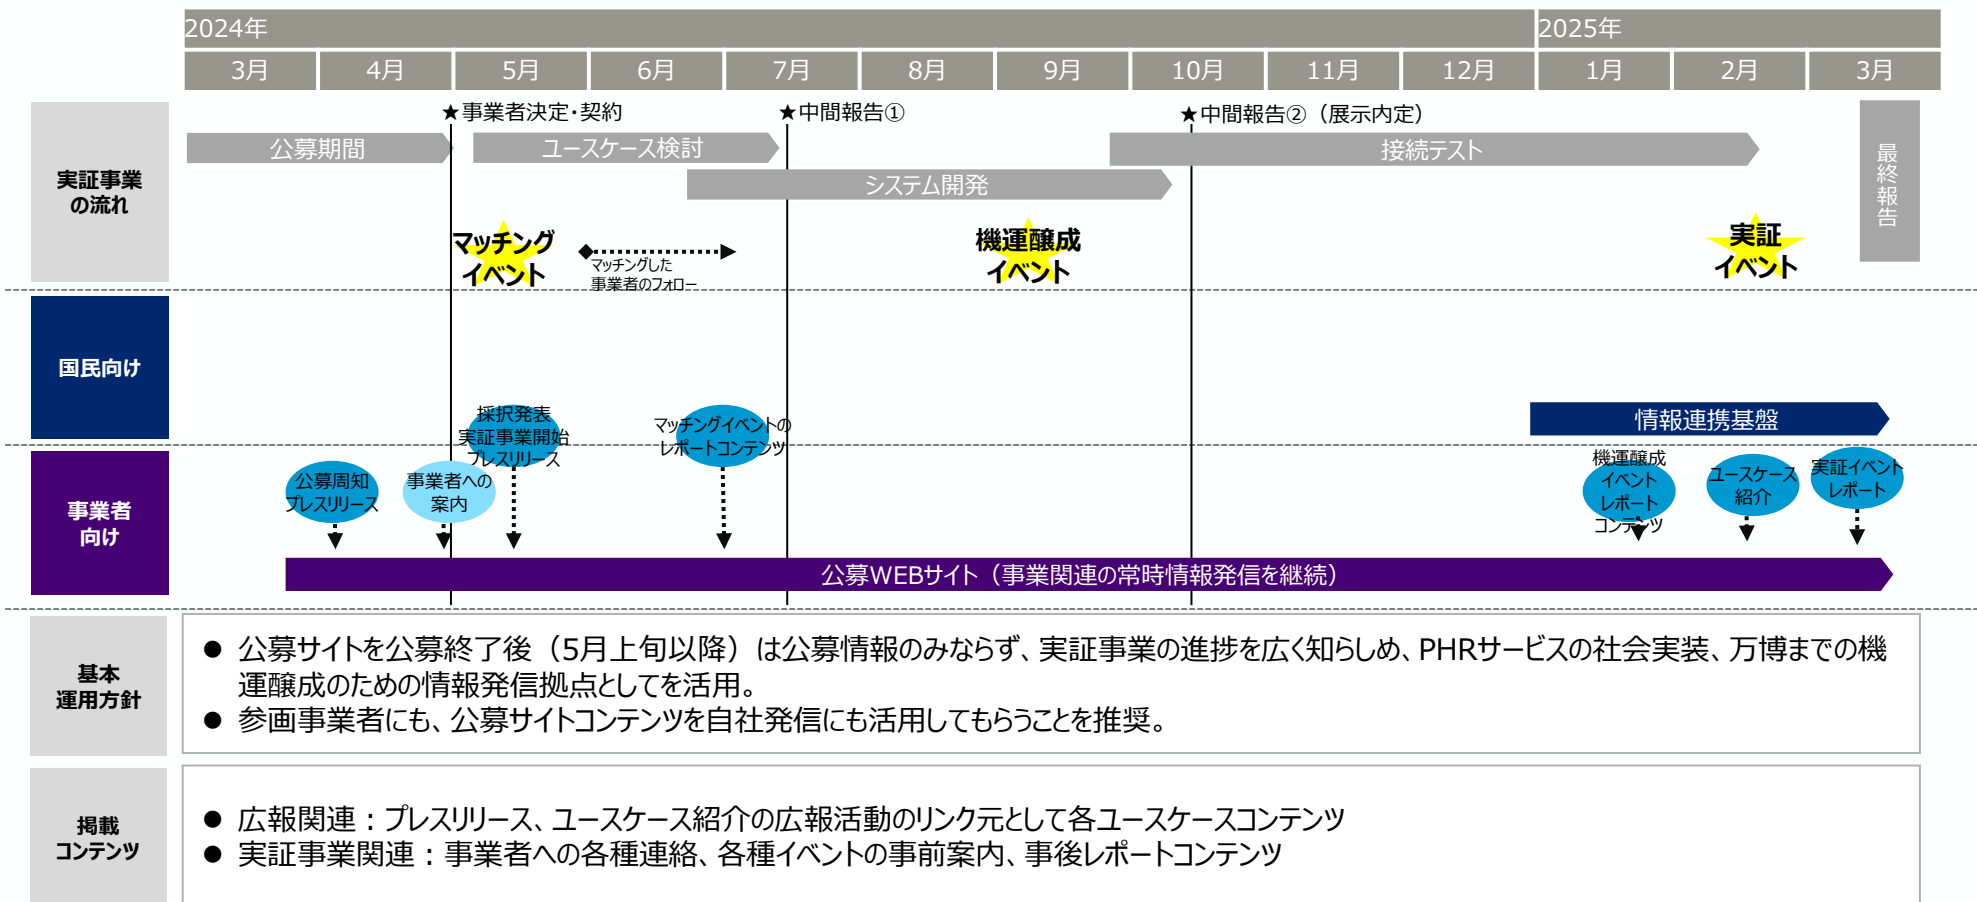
2024年 2025年

| 3月 | 4月 | 5月 | 6月 | 7月 | 8月 | 9月 | 10月 | 11月 | 12月 | 1月 | 2月 | 3月 |
|---|---|---|---|---|---|---|---|---|---|---|---|---|

実証事業の流れ

★事業者決定・契約 ★中間報告① ★中間報告②（展示内定）

公募期間 ユースケース検討 接続テスト 最終報告

システム開発

マッチングイベント マッチングした事業者のフォロー 機運醸成イベント 実証イベント

国民向け

情報連携基盤

事業者向け

公募周知プレスリリース 事業者への案内 採択発表 実証事業開始 プレスリリース マッチングイベントのレポートコンテンツ 機運醸成イベントレポートコンテンツ ユースケース紹介 実証イベントレポート

公募WEBサイト（事業関連の常時情報発信を継続）

基本運用方針

● 公募サイトを公募終了後（5月上旬以降）は公募情報のみならず、実証事業の進捗を広く知らしめ、PHRサービスの社会実装、万博までの機運醸成のための情報発信拠点としてを活用。
● 参画事業者にも、公募サイトコンテンツを自社発信にも活用してもらうことを推奨。

掲載コンテンツ

● 広報関連：プレスリリース、ユースケース紹介の広報活動のリンク元として各ユースケースコンテンツ
● 実証事業関連：事業者への各種連絡、各種イベントの事前案内、事後レポートコンテンツ